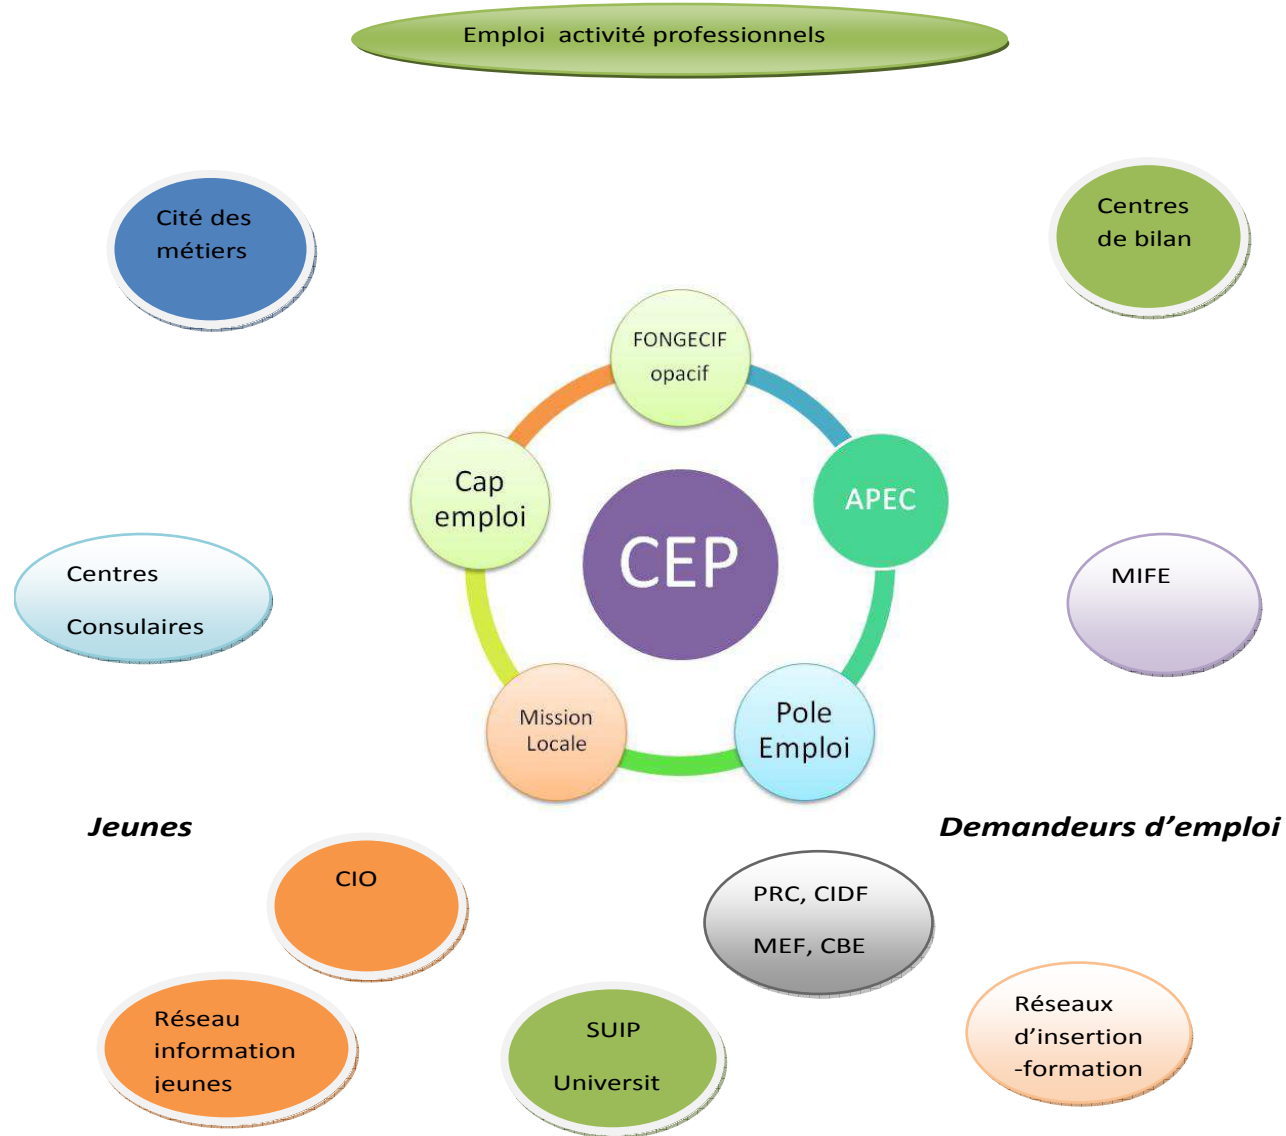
Emploi activité professionnels

Cité des métiers

Centres de bilan

FONGECIF opacif

Cap emploi

APEC

CEP

Centres Consulaires

MIFE

Mission Locale

Pole Emploi

Jeunes

Demandeurs d'emploi

CIO

PRC, CIDF

MEF, CBE

Réseau information jeunes

SUIP

Universit

Réseaux d'insertion -formation